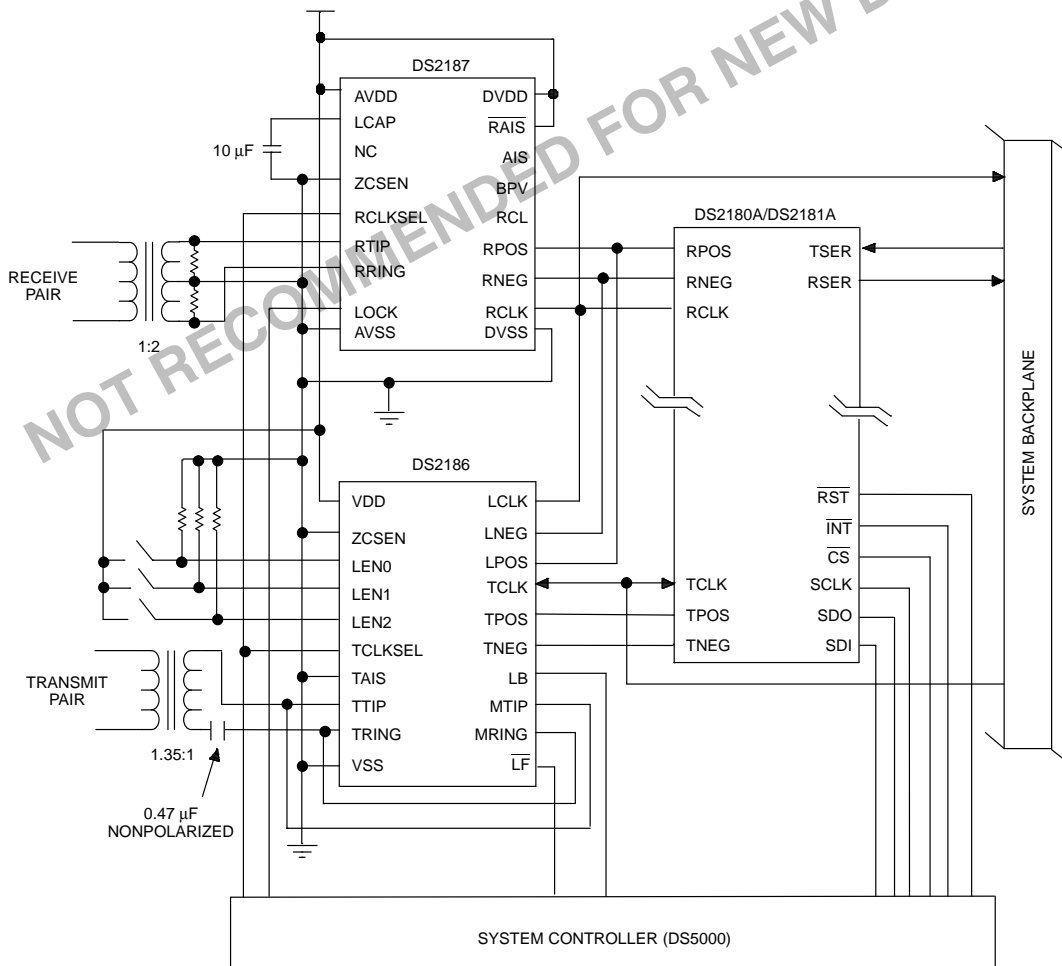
NOT RECOMMENDED FOR NEW D

DS2187

AVDD
LCAP
NC
ZCSEN
RCLKSEL
RTIP
RRING
LOCK
AVSS

DVDD
$\overline{RAIS}$
AIS
BPV
RCL
RPOS
RNEG
RCLK
DVSS

10 μF

RECEIVE PAIR

1:2

DS2180A/DS2181A

RPOS
RNEG
RCLK

TSER
RSER

SYSTEM BACKPLANE

DS2186

VDD
ZCSEN
LEN0
LEN1
LEN2
TCLKSEL
TAIS
TTIP
TRING
VSS

LCLK
LNEG
LPOS
TCLK
TPOS
TNEG
LB
MTIP
MRING
$\overline{LF}$

TCLK
TPOS
TNEG

$\overline{RST}$
$\overline{INT}$
$\overline{CS}$
SCLK
SDO
SDI

TRANSMIT PAIR

1.35:1

0.47 μF NONPOLARIZED

SYSTEM CONTROLLER (DS5000)